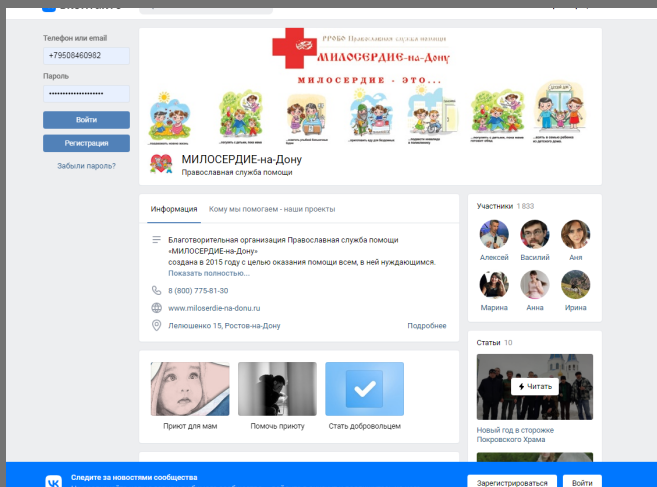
Телефон или email
+79508460982
Пароль
Войти
Регистрация
Забыли пароль?

РРОБО Православная служба помощи
МИЛОСЕРДИЕ-на-Дону
МИЛОСЕРДИЕ - ЭТО...

МИЛОСЕРДИЕ-на-Дону
Православная служба помощи

Информация
Кому мы помогаем - наши проекты

Благотворительная организация Православная служба помощи «МИЛОСЕРДИЕ-на-Дону»
создана в 2015 году с целью оказания помощи всем, в ней нуждающимся.
Показать полностью...

8 (800) 775-81-30
www.miloserdie-na-donu.ru
Лелюшенко 15, Ростов-на-Дону
Подробнее

Приют для мам
Помочь приюту
Стать добровольцем

Участники 1833
Алексей
Василий
Аня
Марина
Анна
Ирина

Статьи 10
Читать
Новый год в сторожке Покровского Храма

Следите за новостями сообщества
Зарегистрироваться
Войти